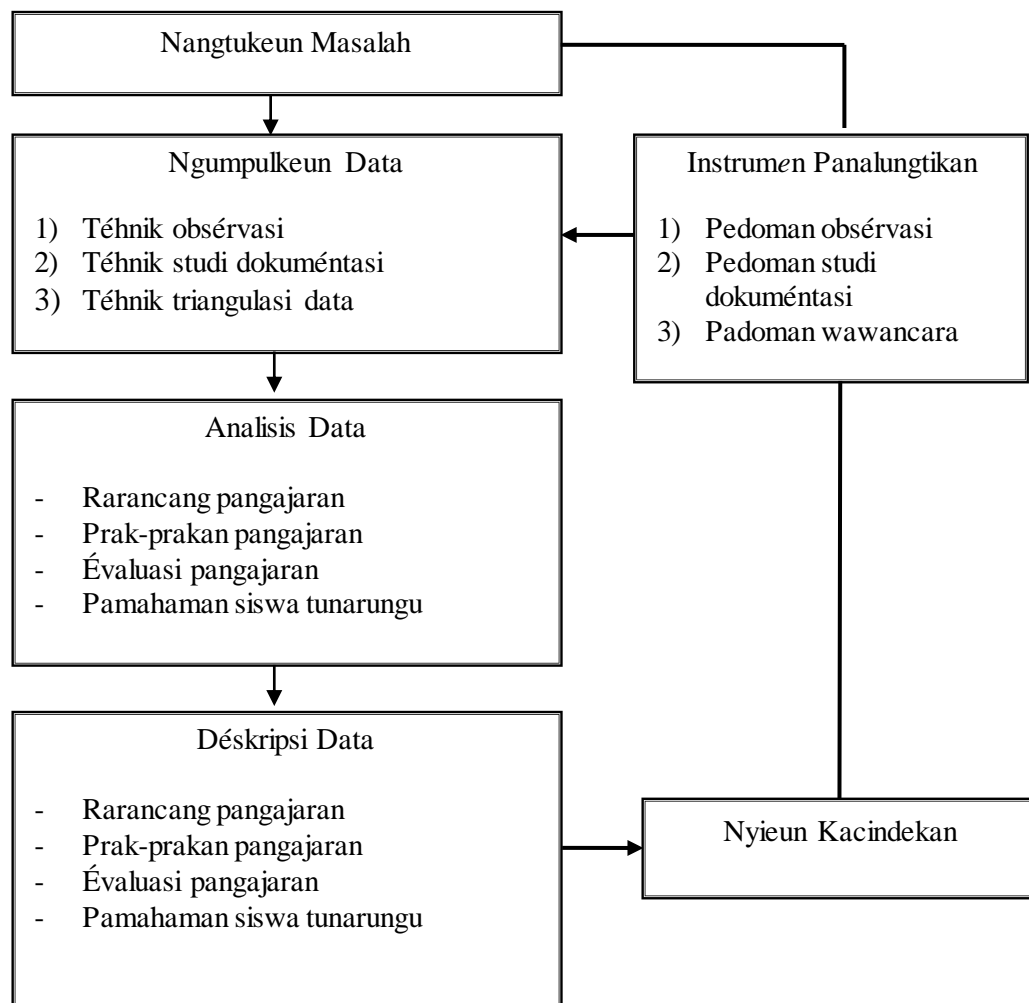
Nangtukeun Masalah

Ngumpulkeun Data

1) Téhnik obsérvasi
2) Téhnik studi dokuméntasi
3) Téhnik triangulasi data

Instrumen Panalungtikan

1) Pedoman obsérvasi
2) Pedoman studi dokuméntasi
3) Padoman wawancara

Analisis Data

- Rarancang pangajaran
- Prak-prakan pangajaran
- Évaluasi pangajaran
- Pamahaman siswa tunarungu

Déskripsi Data

- Rarancang pangajaran
- Prak-prakan pangajaran
- Évaluasi pangajaran
- Pamahaman siswa tunarungu

Nyieun Kacindekan